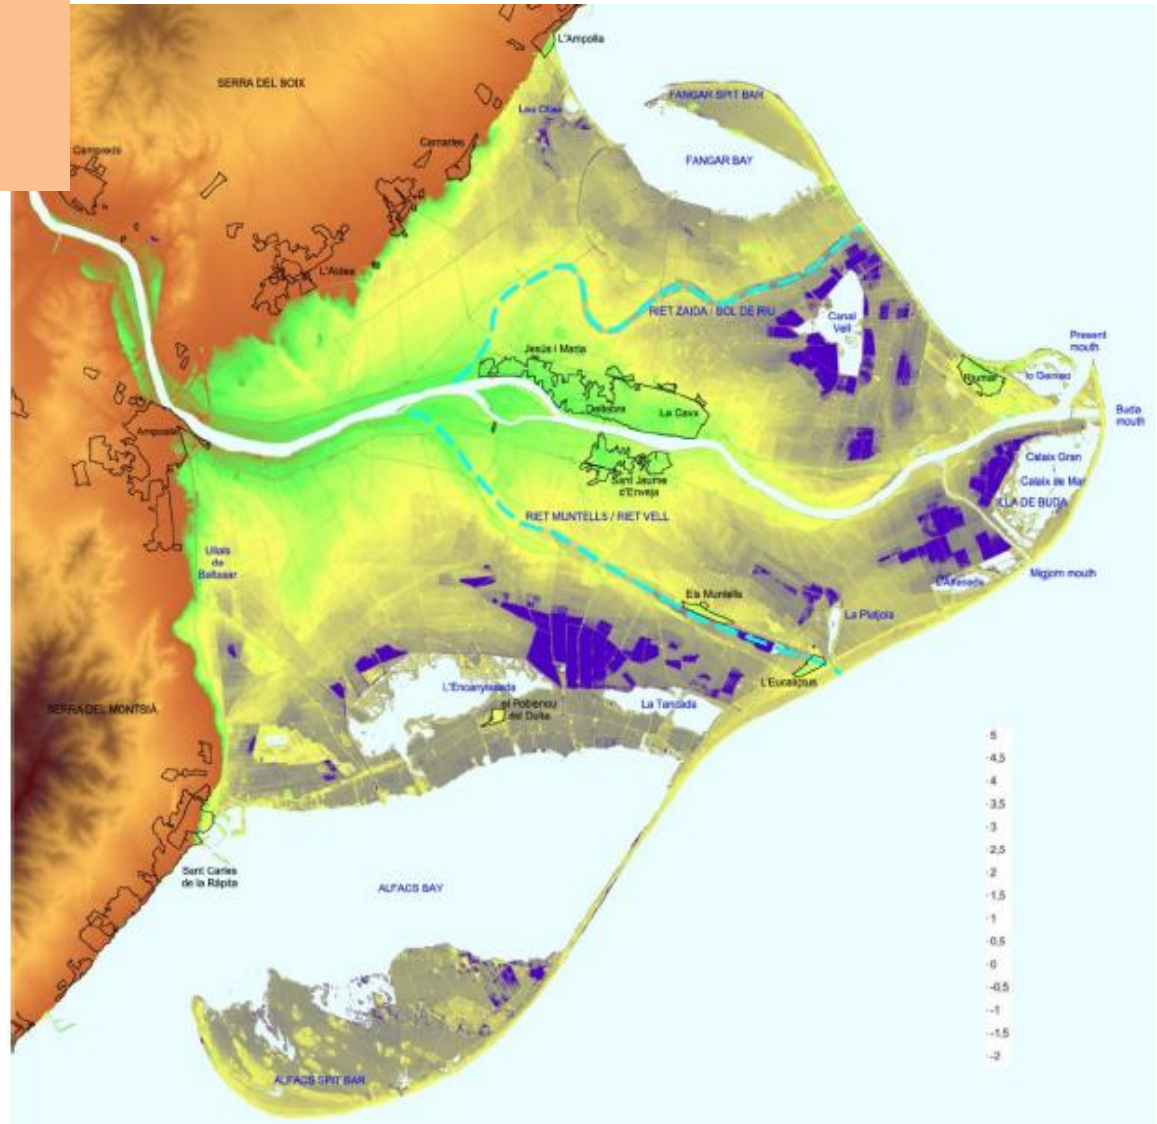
L'Ampolla
SERRA DEL BOIX
FANGAR SPIT BAR
Les Olles
Camarles
Camarles
FANGAR BAY
L'Aldea
RIET ZAIDA / BOL DE RIU
Canal Vell
Present mouth
Jesús i Maria
Riumar
lo Garxal
Budia mouth
Amposta
Deltebre
La Cava
Calaix Gran
Calaix de Mar
Sant Jaume d'Enveja
ILLA DE BUDA
RIET MUNTELLS / RIET VELL
Ullals de Baltasar
L'Alfacada
Migjorn mouth
Els Muntells
La Platjola
L'Encanyissada
L'Eucaliptus
SERRA DEL MONTSIÀ
el Poblenou del Delta
La Tancada
5
4,5
4
3,5
3
2,5
2
1,5
1
0,5
0
-0,5
-1
-1,5
-2
Sant Carles de la Ràpita
ALFACS BAY
ALFACS SPIT BAR